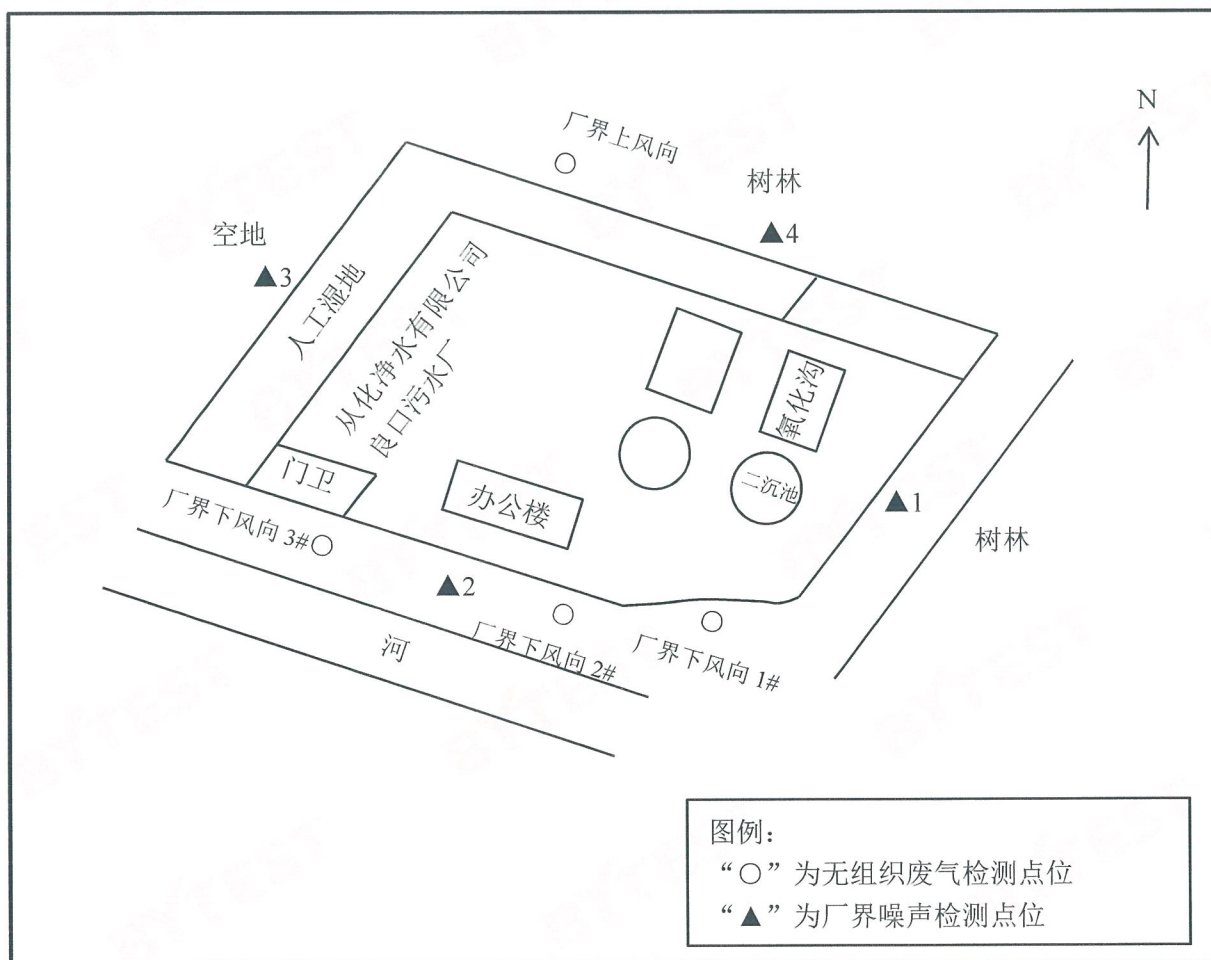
N

厂界上风向 ○

树林

▲4

空地

▲3

人工湿地

从化净水有限公司
良口污水厂

氧化沟

门卫

办公楼

二沉池

▲1

树林

厂界下风向 3#○

▲2

○ 厂界下风向 2#

○ 厂界下风向 1#

河

图例：
“○”为无组织废气检测点位
“▲”为厂界噪声检测点位